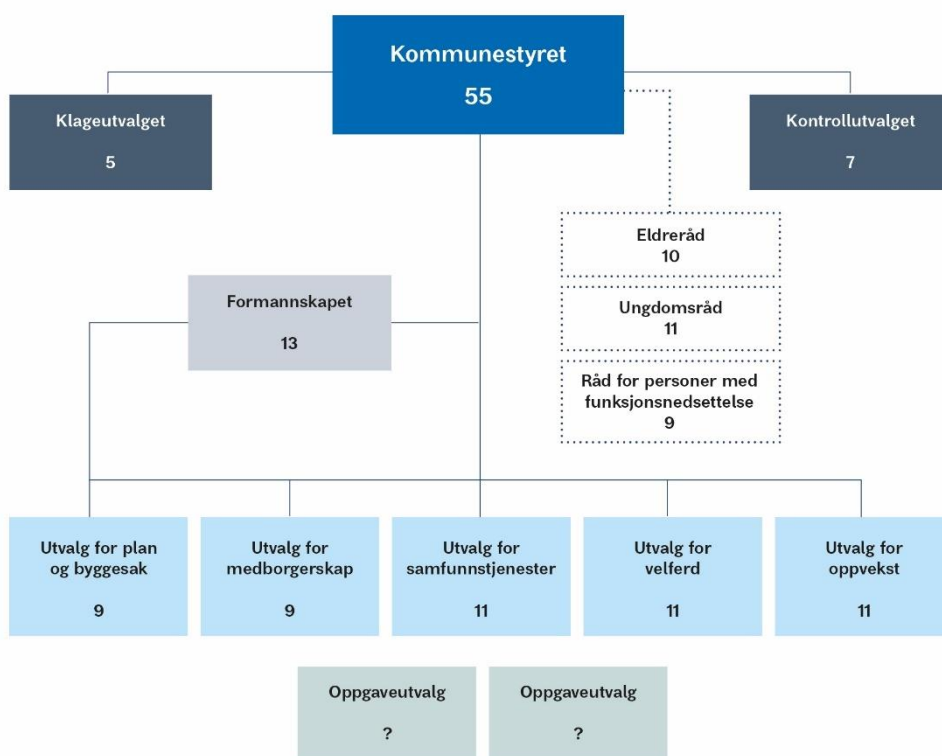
Kommunestyret
55

Klageutvalget
5

Kontrollutvalget
7

Eldreråd
10

Ungdomsråd
11

Råd for personer med funksjonsnedsettelse
9

Formannskapet
13

Utvalg for plan og byggesak
9

Utvalg for medborgerskap
9

Utvalg for samfunnstjenester
11

Utvalg for velferd
11

Utvalg for oppvekst
11

Oppgaveutvalg
?

Oppgaveutvalg
?